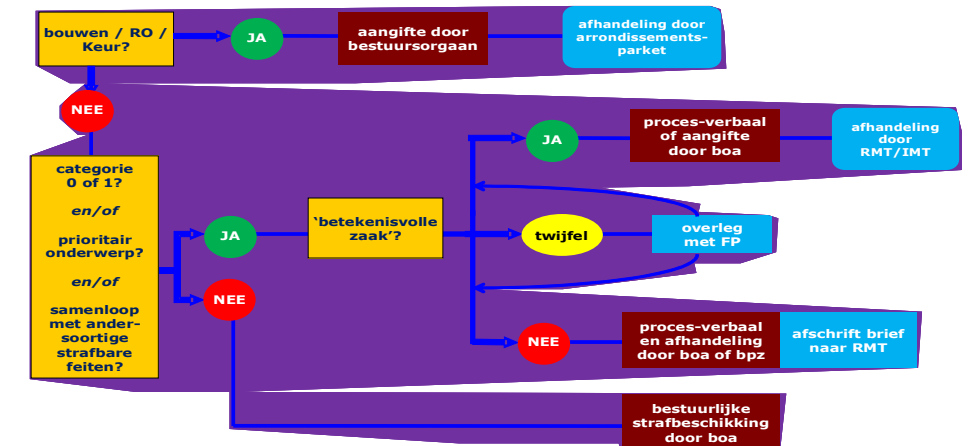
bouwen / RO / Keur?

JA

aangifte door bestuursorgaan

afhandeling door arrondissements-parket

NEE

categorie 0 of 1?

*en/of*

prioritair onderwerp?

*en/of*

samenloop met ander-soortige strafbare feiten?

JA

‘betekenisvolle zaak’?

JA

proces-verbaal of aangifte door boa

afhandeling door RMT/IMT

twijfel

overleg met FP

NEE

NEE

proces-verbaal en afhandeling door boa of bpz

afschrift brief naar RMT

bestuurlijke strafbeschikking door boa